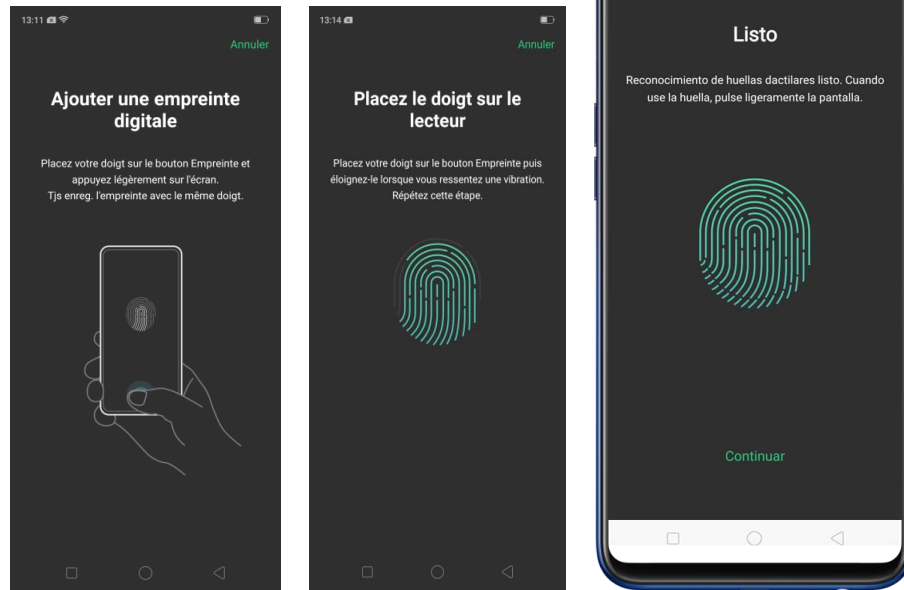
13:11

Annuler

Ajouter une empreinte digitale

Placez votre doigt sur le bouton Empreinte et appuyez légèrement sur l'écran. Tjs enreg. l'empreinte avec le même doigt.

13:14

Annuler

Placez le doigt sur le lecteur

Placez votre doigt sur le bouton Empreinte puis éloignez-le lorsque vous ressentez une vibration. Répétez cette étape.

Listo

Reconocimiento de huellas dactilares listo. Cuando use la huella, pulse ligeramente la pantalla.

Continuar